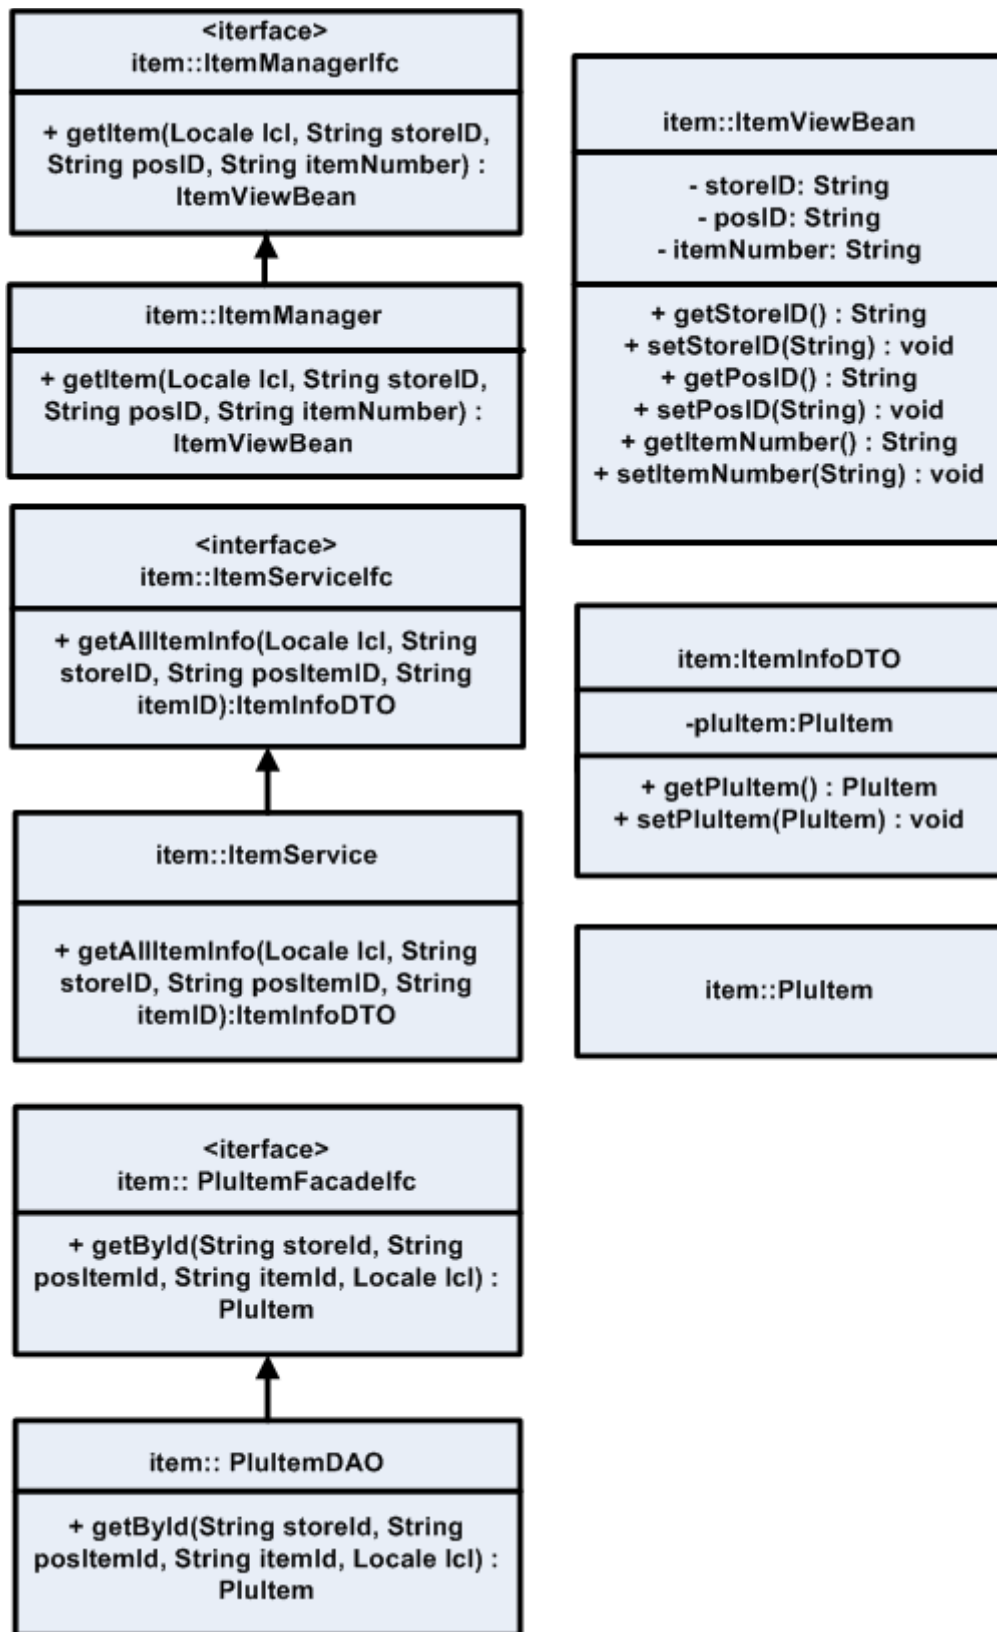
<iterface>
item::ItemManagerIfc

+ getItem(Locale lcl, String storeID, String posID, String itemNumber) : ItemViewBean

item::ItemManager

+ getItem(Locale lcl, String storeID, String posID, String itemNumber) : ItemViewBean

<interface>
item::ItemServiceIfc

+ getAllItemInfo(Locale lcl, String storeID, String posItemID, String itemID):ItemInfoDTO

item::ItemService

+ getAllItemInfo(Locale lcl, String storeID, String posItemID, String itemID):ItemInfoDTO

<iterface>
item:: PluItemFacadeIfc

+ getById(String storeId, String posItemId, String itemId, Locale lcl) : PluItem

item:: PluItemDAO

+ getById(String storeId, String posItemId, String itemId, Locale lcl) : PluItem

item::ItemViewBean

- storeID: String
- posID: String
- itemNumber: String

+ getStoreID() : String
+ setStoreID(String) : void
+ getPosID() : String
+ setPosID(String) : void
+ getItemNumber() : String
+ setItemNumber(String) : void

item:ItemInfoDTO

-pluItem:PluItem

+ getPluItem() : PluItem
+ setPluItem(PluItem) : void

item::PluItem